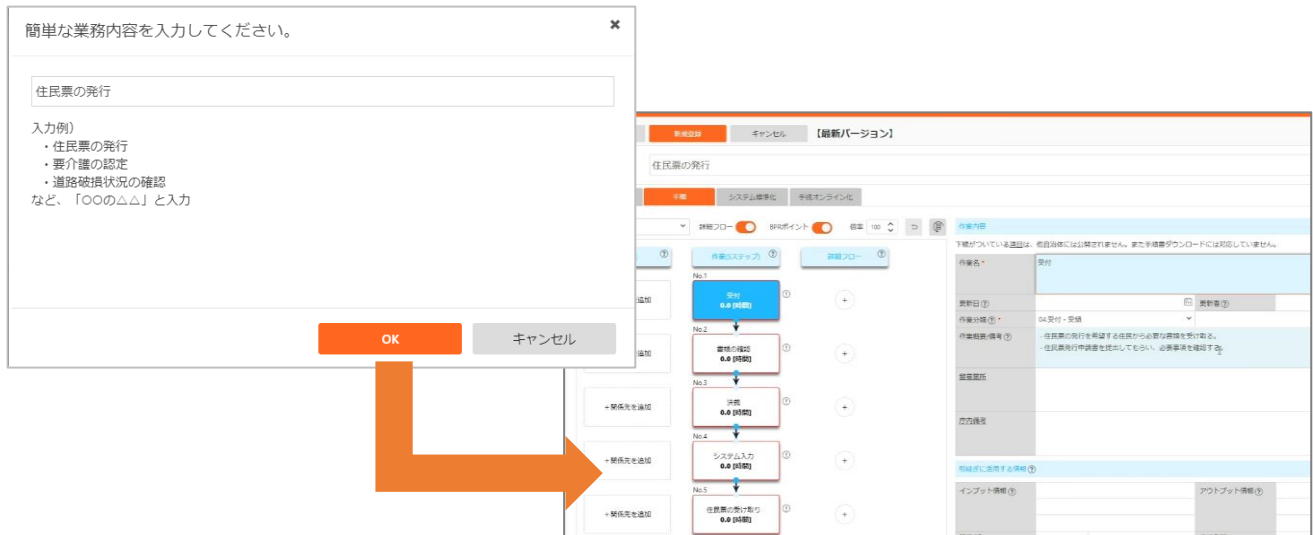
簡単な業務内容を入力してください。

×

住民票の発行

入力例）
・住民票の発行
・要介護の認定
・道路破損状況の確認
など、「〇〇の△△」と入力

OK

キャンセル

新規登録 キャンセル 【最新バージョン】

住民票の発行

手順 システム標準化 手続オンライン化

詳細フロー BPRポイント 倍率 100

作業(ステップ) 詳細フロー

No.1 受付 0.0 [時間]
No.2 書類の確認 0.0 [時間]
No.3 決裁 0.0 [時間]
No.4 システム入力 0.0 [時間]
No.5 住民票の受け取り 0.0 [時間]

+関係先を追加
+関係先を追加
+関係先を追加
+関係先を追加
+関係先を追加

作業内容

下線がついている項目は、他自治体には公開されません。また手順書ダウンロードには反映していません。

作業名 * 受付
更新日 更新者
作業分類 * 04.受付・受領
作業概要/備考
・住民票の発行を希望する住民から必要な書類を受け取る。
・住民票発行申請書を提出してもらい、必要事項を確認する。
留意箇所
庁内調整

明確化に活用する情報
インプット情報 アウトプット情報